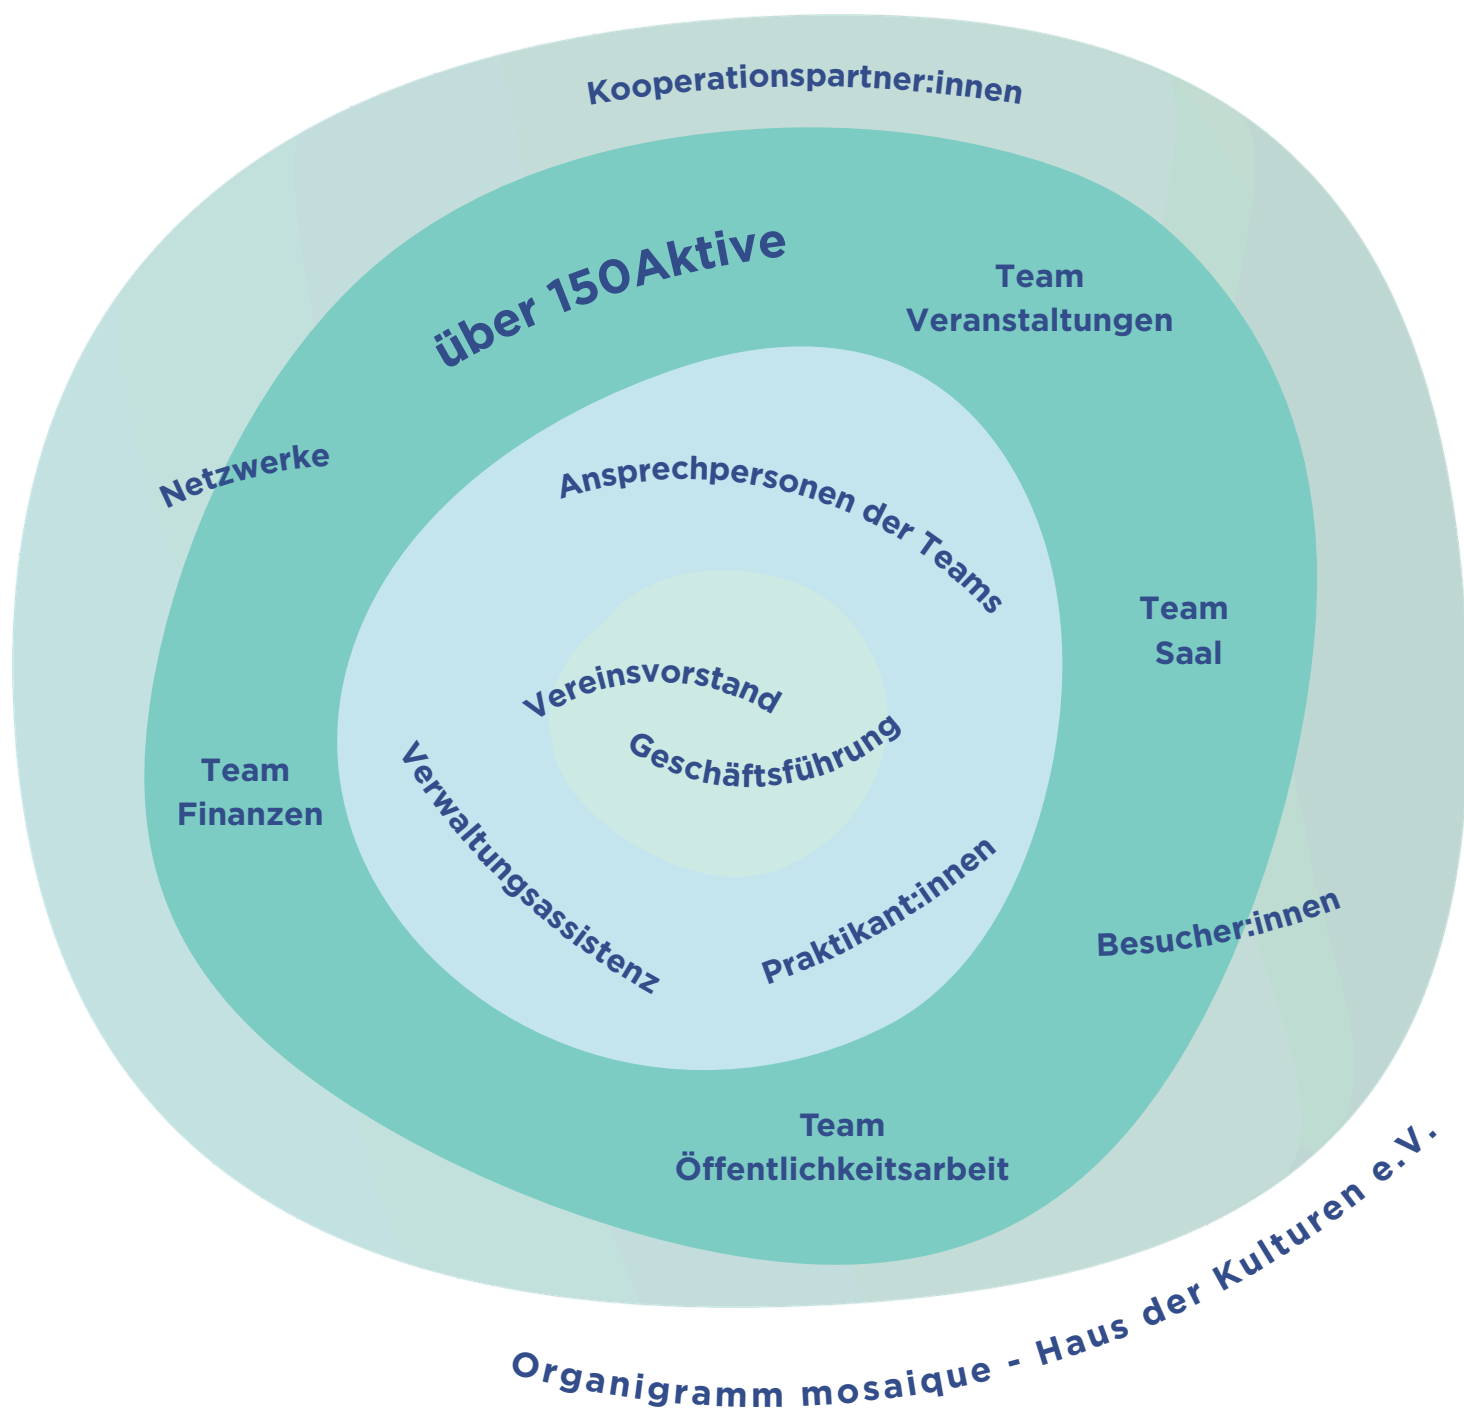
Kooperationspartner:innen

über 150Aktive

Team Veranstaltungen

Netzwerke

Ansprechpersonen der Teams

Team Saal

Vereinsvorstand

Geschäftsführung

Team Finanzen

Verwaltungsassistenz

Praktikant:innen

Besucher:innen

Team Öffentlichkeitsarbeit

Organigramm mosaique - Haus der Kulturen e.V.